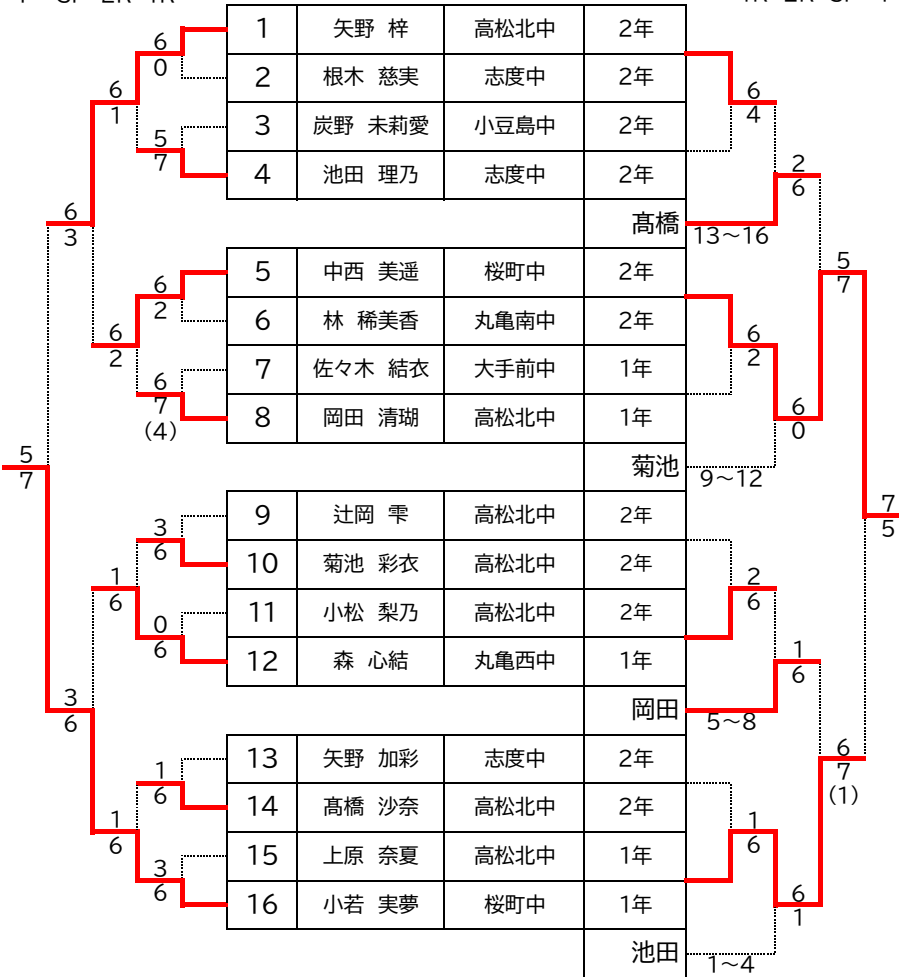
| | | | |
|---|---|---|---|
| 1 | 矢野 梓 | 高松北中 | 2年 |
| 2 | 根木 慈実 | 志度中 | 2年 |
| 3 | 炭野 未莉愛 | 小豆島中 | 2年 |
| 4 | 池田 理乃 | 志度中 | 2年 |
| 5 | 中西 美遥 | 桜町中 | 2年 |
| 6 | 林 稀美香 | 丸亀南中 | 2年 |
| 7 | 佐々木 結衣 | 大手前中 | 1年 |
| 8 | 岡田 清瑚 | 高松北中 | 1年 |
| 9 | 辻岡 雫 | 高松北中 | 2年 |
| 10 | 菊池 彩衣 | 高松北中 | 2年 |
| 11 | 小松 梨乃 | 高松北中 | 2年 |
| 12 | 森 心結 | 丸亀西中 | 1年 |
| 13 | 矢野 加彩 | 志度中 | 2年 |
| 14 | 高橋 沙奈 | 高松北中 | 2年 |
| 15 | 上原 奈夏 | 高松北中 | 1年 |
| 16 | 小若 実夢 | 桜町中 | 1年 |

6
0
5
7
6
1
6
2
6
7
(4)
6
2
6
3
3
6
0
6
1
6
1
6
3
6
1
6
3
6
5
7

6
4
高橋
13～16
2
6
6
2
菊池
9～12
6
0
5
7
2
6
岡田
5～8
1
6
1
6
池田
1～4
6
1
6
7
(1)
7
5